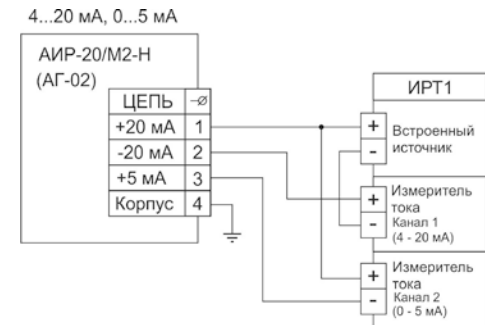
4...20 мА, 0...5 мА

АИР-20/М2-Н
(АГ-02)

| ЦЕПЬ | -⌀ |
|---|---|
| +20 мА | 1 |
| -20 мА | 2 |
| +5 мА | 3 |
| Корпус | 4 |

ИРТ1

+
-
Встроенный источник

+
-
Измеритель тока
Канал 1
(4 - 20 мА)

+
-
Измеритель тока
Канал 2
(0 - 5 мА)